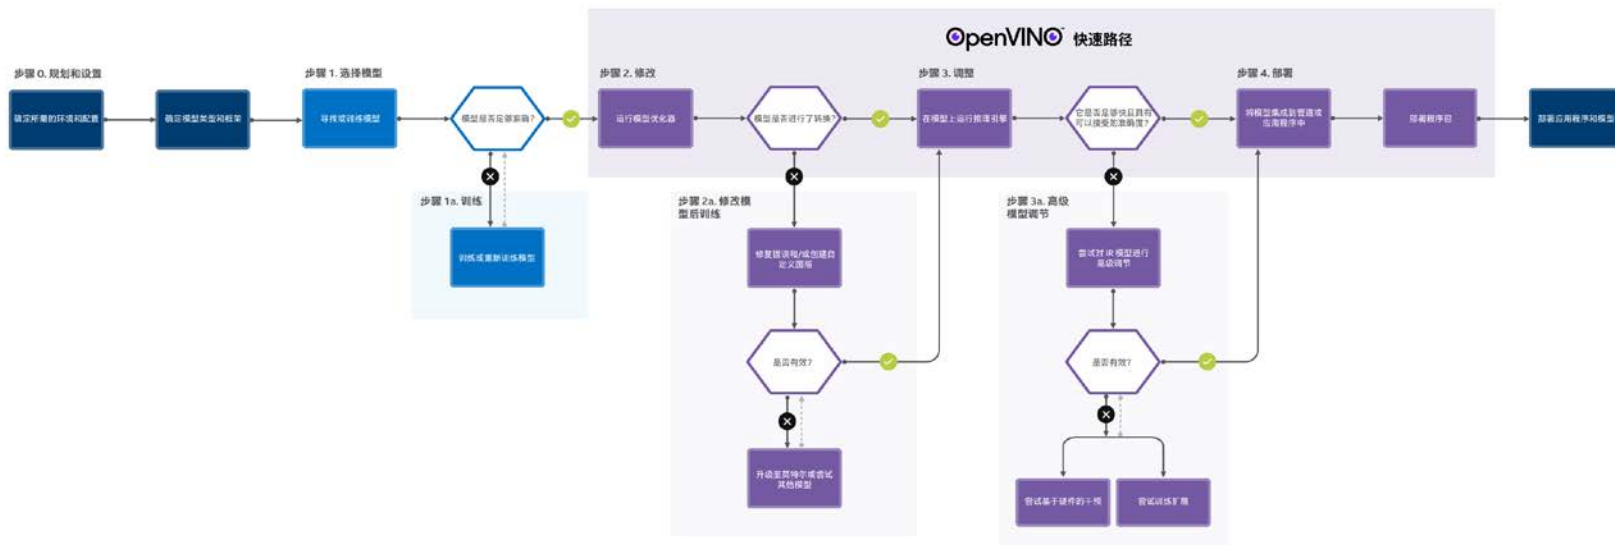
OpenVINO 快速路径

步骤 0. 规划和设置

确定所需的环境和配置

确定模型类型和框架

步骤 1. 选择模型

寻找或训练模型

模型是否足够准确?

步骤 1a. 训练

训练或重新训练模型

步骤 2. 修改

运行模型优化器

模型是否进行了转换?

步骤 2a. 修改模型后训练

修复错误和/或创建自定义图层

是否有效?

升级至英特尔或尝试其他模型

步骤 3. 调整

在模型上运行推理引擎

它是否足够快且具有可以接受的准确度?

步骤 3a. 高级模型调节

尝试对该模型进行高级调节

是否有效?

尝试基于硬件的干预

尝试训练扩展

步骤 4. 部署

将模型集成到管道或应用程序中

部署程序包

部署应用程序和模型